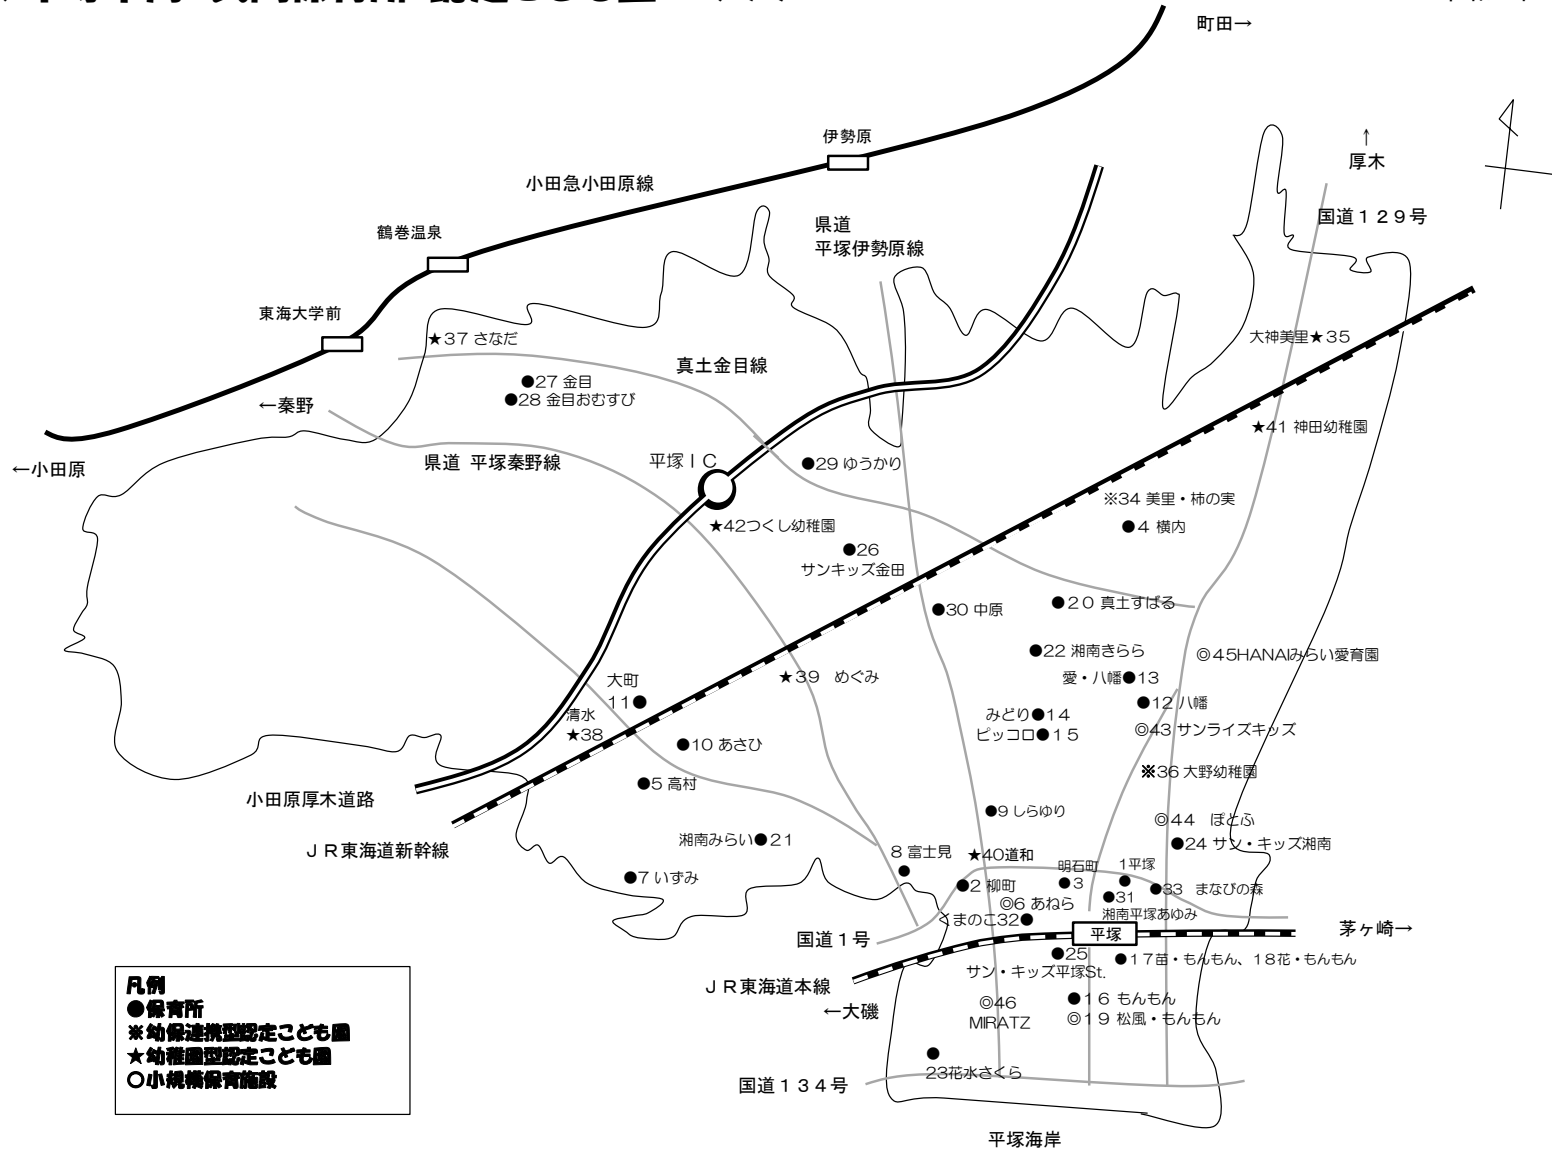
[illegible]

町田→

伊勢原

小田急小田原線

厚木

国道１２９号

鶴巻温泉

県道
平塚伊勢原線

東海大学前

★37 さなだ

大神美里★35

真土金目線

●27 金目
●28 金目おむすび

←秦野

★41 神田幼稚園

←小田原

県道 平塚秦野線

平塚ＩＣ

●29 ゆうかり

※34 美里・柿の実

★42つくし幼稚園

●4 横内

●26
サンキッズ金田

●30 中原

●２０ 真土すばる

●22 湘南きらら

◎45HANAみらい愛育園

愛・八幡●13

大町
11●

★39 めぐみ

●12 八幡

みどり●14

清水
★38

ピッコロ●１５

◎43 サンライズキッズ

●10 あさひ

※36 大野幼稚園

小田原厚木道路

●5 高村

●9 しらゆり

◎44 ぽとふ

湘南みらい●２１

●24 サン・キッズ湘南

ＪＲ東海道新幹線

8 富士見

★40道和

明石町

1平塚

●7 いずみ

●2 柳町

●3

●31

●33 まなびの森

◎6 あねら

湘南平塚あゆみ

くまのこ32●

茅ヶ崎→

国道１号

平塚

●25
サン・キッズ平塚St.

●１7苗・もんもん、18花・もんもん

ＪＲ東海道本線

凡例
●保育所
※幼保連携型認定こども園
★幼稚園型認定こども園
○小規模保育施設

←大磯

◎46
MIRATZ

●１6 もんもん

◎１9 松風・もんもん

●
23花水さくら

国道１３４号

平塚海岸